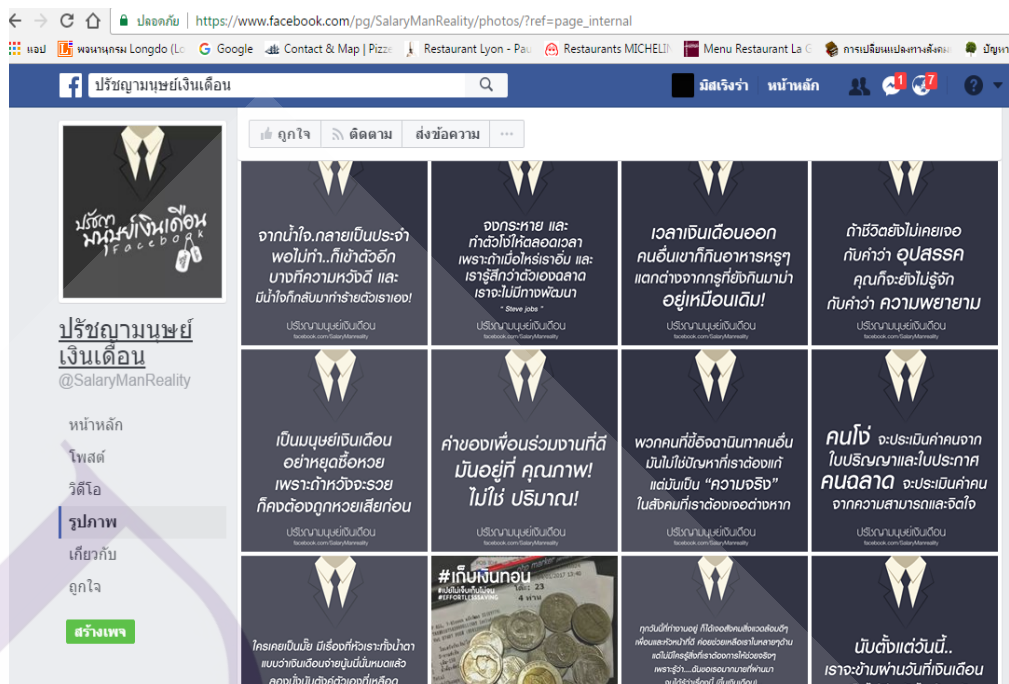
ปลอดภัย | https://www.facebook.com/pg/SalaryManReality/photos/?ref=page_internal

แอป | พจนานุกรม Longdo (Lo | Google | Contact & Map | Pizz | Restaurant Lyon - Pau | Restaurants MICHELIN | Menu Restaurant La C | การเปลี่ยนแปลงทางสังคม | ปัญหา

ปรัชญามนุษย์เงินเดือน | มิสเริงร่า | หน้าหลัก | 1 | 7

ถูกใจ | ติดตาม | ส่งข้อความ | ···

ปรัชญามนุษย์เงินเดือน Facebook

ปรัชญามนุษย์เงินเดือน
@SalaryManReality

หน้าหลัก
โพสต์
วิดีโอ
รูปภาพ
เกี่ยวกับ
ถูกใจ
สร้างเพจ

จากน้ำใจ..กลายเป็นประจำ พอไม่ทำ..ก็เข้าตัวอีก บางทีความหวังดี และมีน้ำใจก็กลับมาทำร้ายตัวเราเอง!
ปรัชญามนุษย์เงินเดือน facebook.com/SalaryManReality

จงกระหาย และทำตัวโง่ให้ตลอดเวลา เพราะถ้าเมื่อไหร่เราอิ่ม และเรารู้สึกว่าตัวเองฉลาด เราจะไม่มีทางพัฒนา
" Steve jobs "
ปรัชญามนุษย์เงินเดือน facebook.com/SalaryManReality

เวลาเงินเดือนออก คนอื่นเขาก็กินอาหารหรูๆ แตกต่างจากกูที่ยังกินมาม่า อยู่เหมือนเดิม!
ปรัชญามนุษย์เงินเดือน facebook.com/SalaryManReality

ถ้าชีวิตยังไม่เคยเจอ กับคำว่า อุปสรรค คุณก็จะยังไม่รู้จัก กับคำว่า ความพยายาม
ปรัชญามนุษย์เงินเดือน facebook.com/SalaryManReality

เป็นมนุษย์เงินเดือน อย่าหยุดซื้อหวย เพราะถ้าหวังจะรวย ก็คงต้องถูกหวยเสียก่อน
ปรัชญามนุษย์เงินเดือน facebook.com/SalaryManReality

ค่าของเพื่อนร่วมงานที่ดี มันอยู่ที่ คุณภาพ! ไม่ใช่ ปริมาณ!
ปรัชญามนุษย์เงินเดือน facebook.com/SalaryManReality

พวกคนที่ชี้อิจฉานินทาคนอื่น มันไม่ใช่ปัญหาที่เราต้องแก้ แต่มันเป็น "ความจริง" ในสังคมที่เราต้องเจอต่างหาก
ปรัชญามนุษย์เงินเดือน facebook.com/SalaryManReality

คนโง่ จะประเมินค่าคนจาก ใบปริญญาและใบประกาศ คนฉลาด จะประเมินค่าคน จากความสามารถและจิตใจ
ปรัชญามนุษย์เงินเดือน facebook.com/SalaryManReality

ใครเคยเป็นมั้ย มีเรื่องที่หัวเราะทั้งน้ำตา แบบว่าเงินเดือนจ่ายบุ้งนี้นั้นหมดแล้ว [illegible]

#เก็บเงินทอน
#เงินไม่เข้ามาก็เก็บไม่ได้ #EFFORTLESSSAVING

ทุกวันนี้ที่ทำงานอยู่ ก็ได้เจอสังคมสิ่งแวดล้อมดีๆ เพื่อนและหัวหน้าที่ดี คอยช่วยเหลือเราในหลายๆด้าน แต่ไม่มีใครรู้สึกที่เราต้องการให้ช่วยจริงๆ เพราะรู้ว่า....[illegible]

นับตั้งแต่วันนี้.. เราจะข้ามผ่านวันที่เงินเดือน